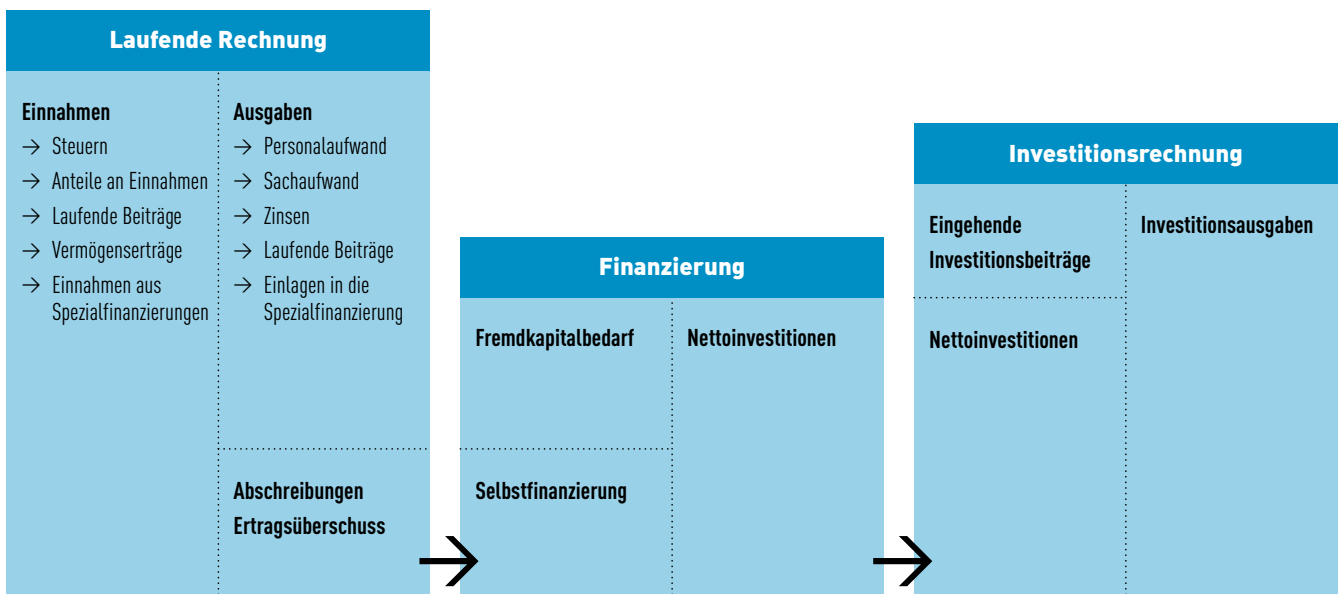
Laufende Rechnung

Einnahmen
→ Steuern
→ Anteile an Einnahmen
→ Laufende Beiträge
→ Vermögenserträge
→ Einnahmen aus Spezialfinanzierungen

Ausgaben
→ Personalaufwand
→ Sachaufwand
→ Zinsen
→ Laufende Beiträge
→ Einlagen in die Spezialfinanzierung

Abschreibungen
Ertragsüberschuss

Finanzierung

Fremdkapitalbedarf

Selbstfinanzierung

Nettoinvestitionen

Investitionsrechnung

Eingehende Investitionsbeiträge

Nettoinvestitionen

Investitionsausgaben